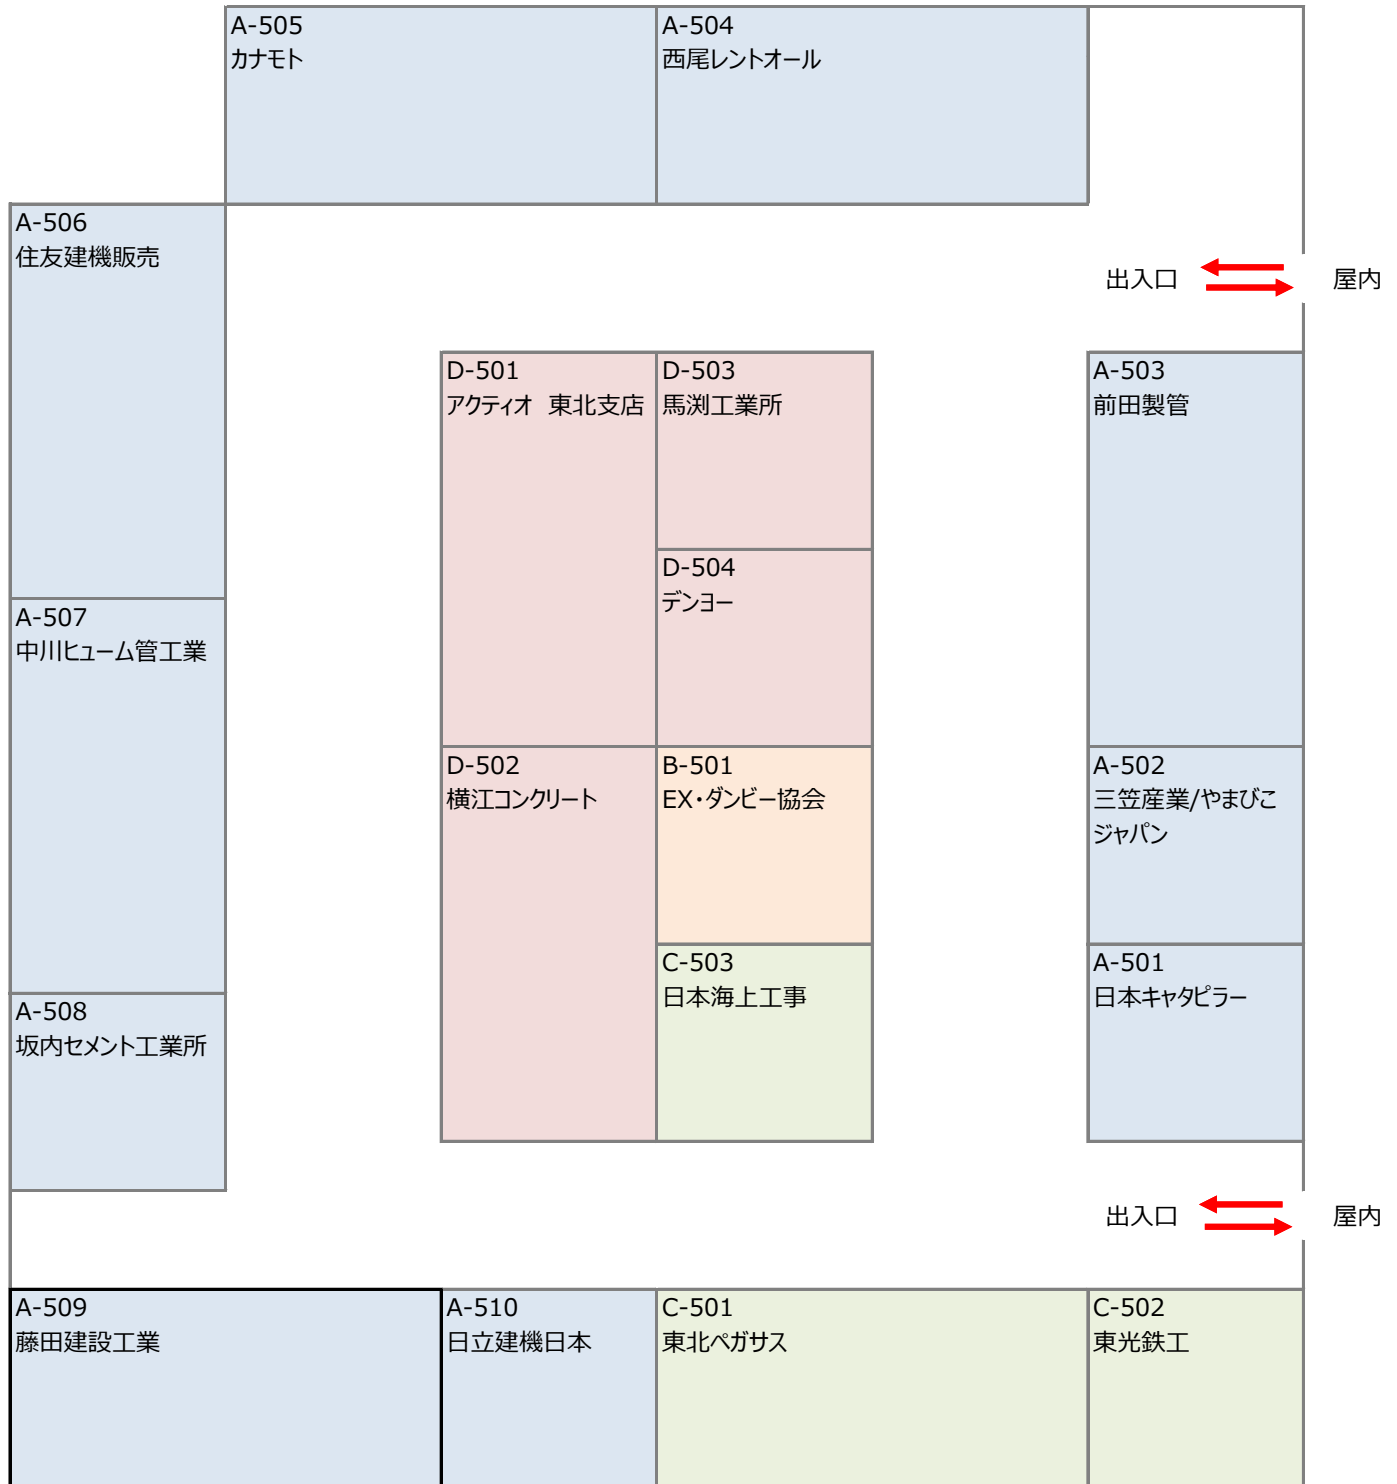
A-505
カナモト

A-504
西尾レントオール

A-506
住友建機販売

出入口

屋内

D-501
アクティオ　東北支店

D-503
馬渕工業所

A-503
前田製管

D-504
デンヨー

A-507
中川ヒューム管工業

D-502
横江コンクリート

B-501
EX・ダンビー協会

A-502
三笠産業/やまびこジャパン

C-503
日本海上工事

A-501
日本キャタピラー

A-508
坂内セメント工業所

出入口

屋内

A-509
藤田建設工業

A-510
日立建機日本

C-501
東北ペガサス

C-502
東光鉄工